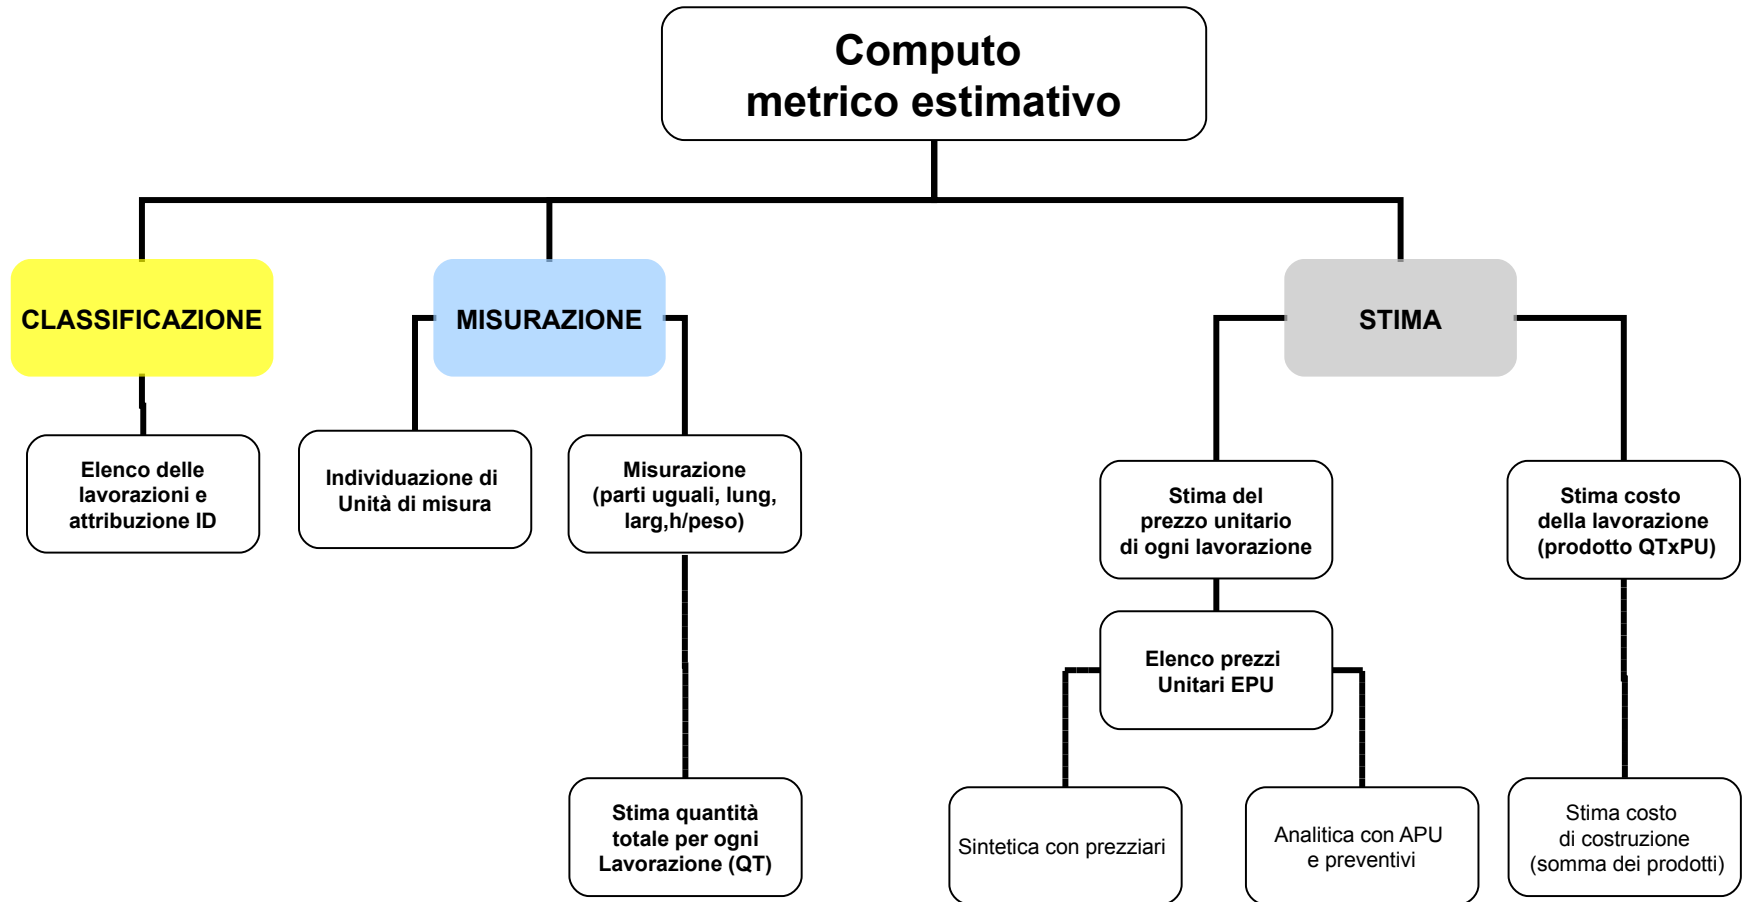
Computo metrico estimativo

CLASSIFICAZIONE

Elenco delle lavorazioni e attribuzione ID

MISURAZIONE

Individuazione di Unità di misura

Misurazione (parti uguali, lung, larg,h/peso)

Stima quantità totale per ogni Lavorazione (QT)

STIMA

Stima del prezzo unitario di ogni lavorazione

Elenco prezzi Unitari EPU

Sintetica con prezziari

Analitica con APU e preventivi

Stima costo della lavorazione (prodotto QTxPU)

Stima costo di costruzione (somma dei prodotti)